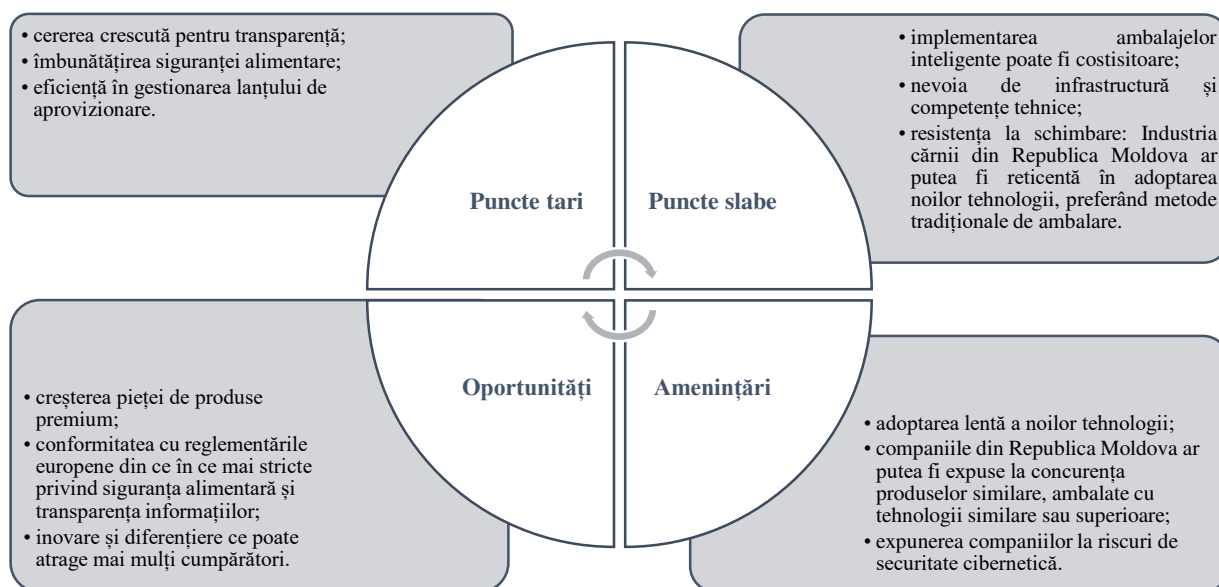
• cererea crescută pentru transparență;
• îmbunătățirea siguranței alimentare;
• eficiență în gestionarea lanțului de aprovizionare.

Puncte tari

Puncte slabe

• implementarea ambalajelor inteligente poate fi costisitoare;
• nevoia de infrastructură și competențe tehnice;
• resistența la schimbare: Industria cărnii din Republica Moldova ar putea fi reticentă în adoptarea noilor tehnologii, preferând metode tradiționale de ambalare.

• creșterea pieței de produse premium;
• conformitatea cu reglementările europene din ce în ce mai stricte privind siguranța alimentară și transparența informațiilor;
• inovare și diferențiere ce poate atrage mai mulți cumpărători.

Oportunități

Amenințări

• adoptarea lentă a noilor tehnologii;
• companiile din Republica Moldova ar putea fi expuse la concurența produselor similare, ambalate cu tehnologii similare sau superioare;
• expunerea companiilor la riscuri de securitate cibernetică.